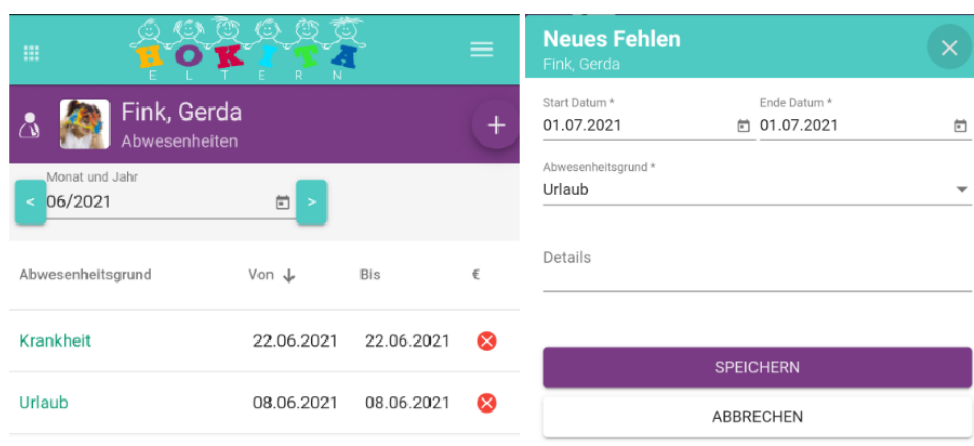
HOKITA
ELTERN

Fink, Gerda
Abwesenheiten

+

Monat und Jahr
<
06/2021
>

| Abwesenheitsgrund | Von ↓ | Bis | € |
|---|---|---|---|
| Krankheit | 22.06.2021 | 22.06.2021 | |
| Urlaub | 08.06.2021 | 08.06.2021 | |

Neues Fehlen
Fink, Gerda

Start Datum *
01.07.2021

Ende Datum *
01.07.2021

Abwesenheitsgrund *
Urlaub

Details

SPEICHERN

ABBRECHEN